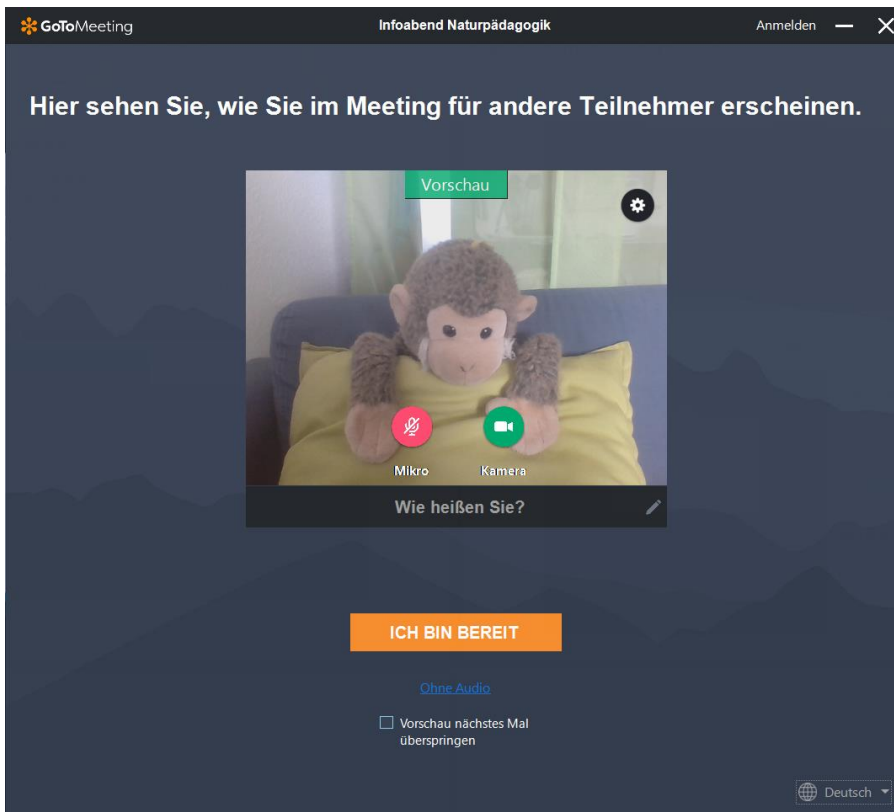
GoToMeeting

Infoabend Naturpädagogik

Anmelden

Hier sehen Sie, wie Sie im Meeting für andere Teilnehmer erscheinen.

Vorschau

Mikro

Kamera

Wie heißen Sie?

ICH BIN BEREIT

Ohne Audio

Vorschau nächstes Mal überspringen

Deutsch